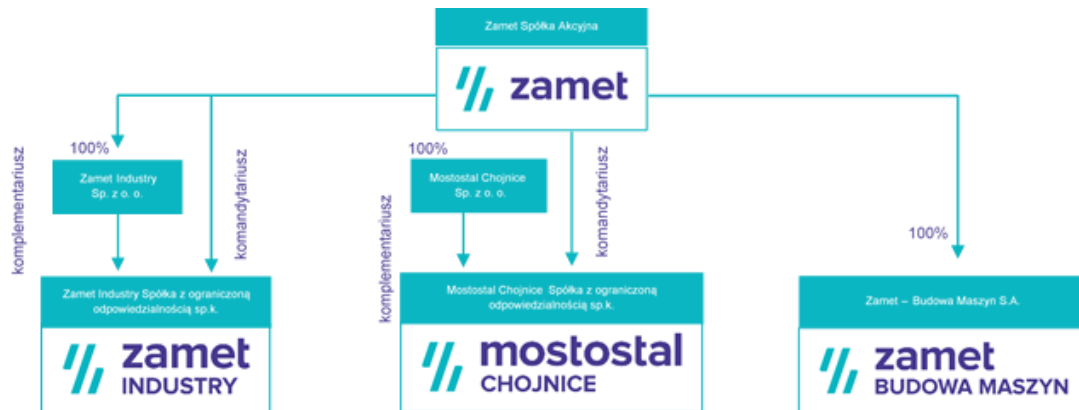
Zamet Spółka Akcyjna

zamet

100%

komplementariusz

komandytariusz

Zamet Industry Sp. z o. o.

100%

Mostostal Chojnice Sp. z o. o.

komplementariusz

komandytariusz

100%

Zamet Industry Spółka z ograniczoną odpowiedzialnością sp.k.

zamet INDUSTRY

Mostostal Chojnice Spółka z ograniczoną odpowiedzialnością sp.k.

mostostal CHOJNICE

Zamet – Budowa Maszyn S.A.

zamet BUDOWA MASZYN